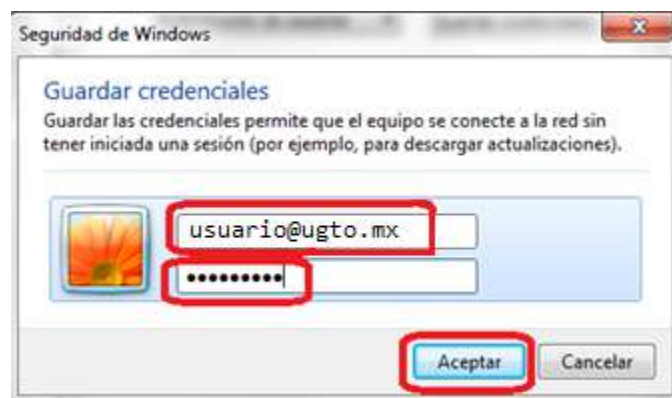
Seguridad de Windows

Guardar credenciales

Guardar las credenciales permite que el equipo se conecte a la red sin tener iniciada una sesión (por ejemplo, para descargar actualizaciones).

usuario@ugto.mx

•••••••••

Aceptar

Cancelar